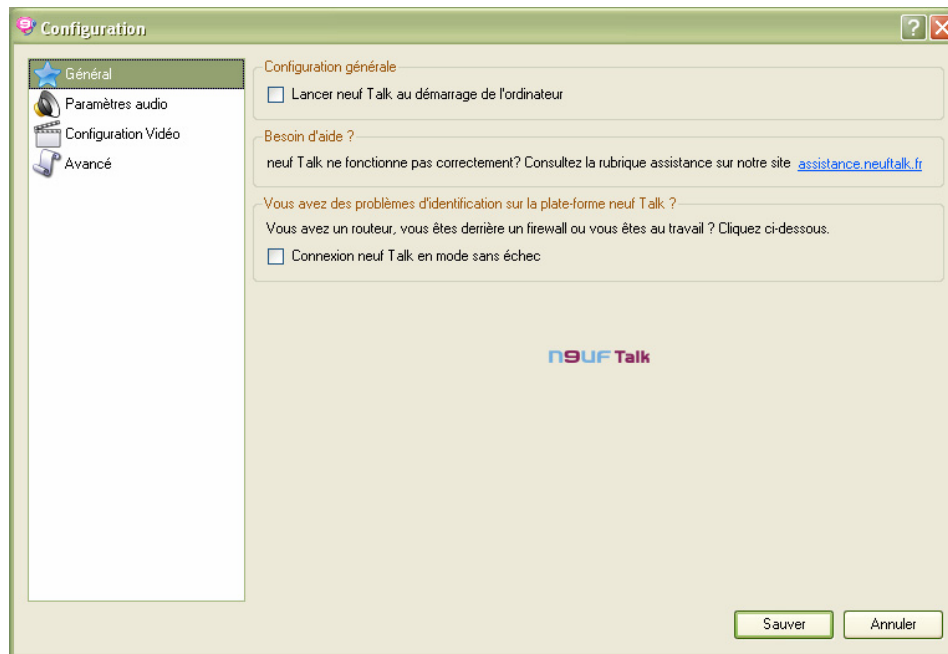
Configuration

?

Général
Paramètres audio
Configuration Vidéo
Avancé

Configuration générale
Lancer neuf Talk au démarrage de l'ordinateur

Besoin d'aide ?
neuf Talk ne fonctionne pas correctement? Consultez la rubrique assistance sur notre site assistance.neuftalk.fr

Vous avez des problèmes d'identification sur la plate-forme neuf Talk ?
Vous avez un routeur, vous êtes derrière un firewall ou vous êtes au travail ? Cliquez ci-dessous.
Connexion neuf Talk en mode sans échec

N9UF Talk

Sauver
Annuler